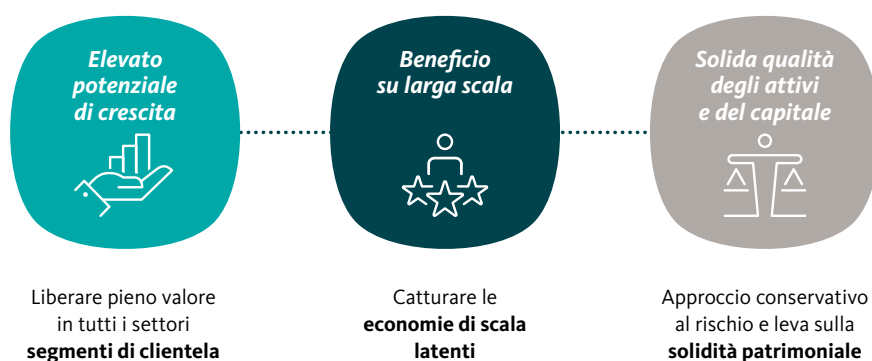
Elevato potenziale di crescita

Beneficio su larga scala

Solida qualità degli attivi e del capitale

Liberare pieno valore in tutti i settori **segmenti di clientela**

Catturare le **economie di scala latenti**

Approccio conservativo al rischio e leva sulla **solidità patrimoniale**